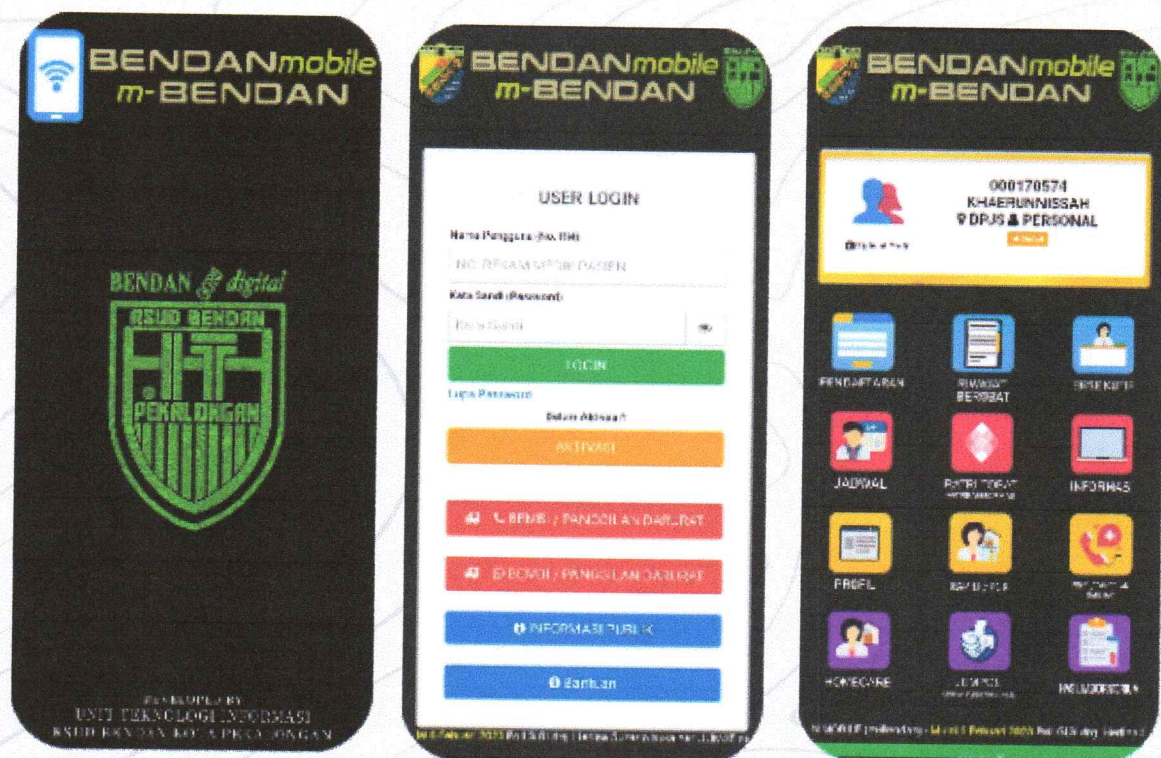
BENDANmobile
m-BENDAN

BENDAN digital
RSUD BENDAN
PEKALONGAN

DEVELOPED BY
UNIT TEKNOLOGI INFORMASI
RSUD BENDAN KOTA PEKALONGAN

BENDANmobile
m-BENDAN

USER LOGIN

Nama Pengguna (No. RM)

NO. REKAM MEDIS PASIEN

Kata Sandi (Password)

Kata Sandi

LOGIN

Lupa Password

Belum Aktivasi?

AKTIVASI

BEMIS / PANGGILAN DARURAT

EBOVOI / PANGGILAN DARURAT

INFORMASI PUBLIK

Bantuan

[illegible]

BENDANmobile
m-BENDAN

000170574
KHAERUNNISSAH
DPJS PERSONAL

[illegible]

PENDAFTARAN

RIWAYAT BEROBAT

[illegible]

JADWAL

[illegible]

INFORMASI

PROFIL

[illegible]

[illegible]

HOMECARE

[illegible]

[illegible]

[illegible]